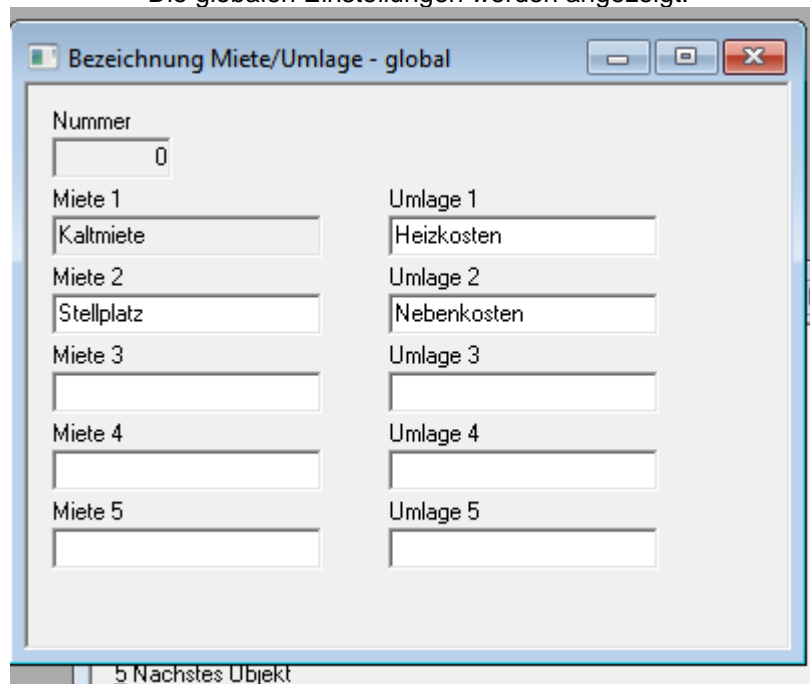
Die globalen Einstellungen werden angezeigt.

Bezeichnung Miete/Umlage - global

Nummer
0

Miete 1
Kaltmiete

Umlage 1
Heizkosten

Miete 2
Stellplatz

Umlage 2
Nebenkosten

Miete 3

Umlage 3

Miete 4

Umlage 4

Miete 5

Umlage 5

5 Nächstes Objekt